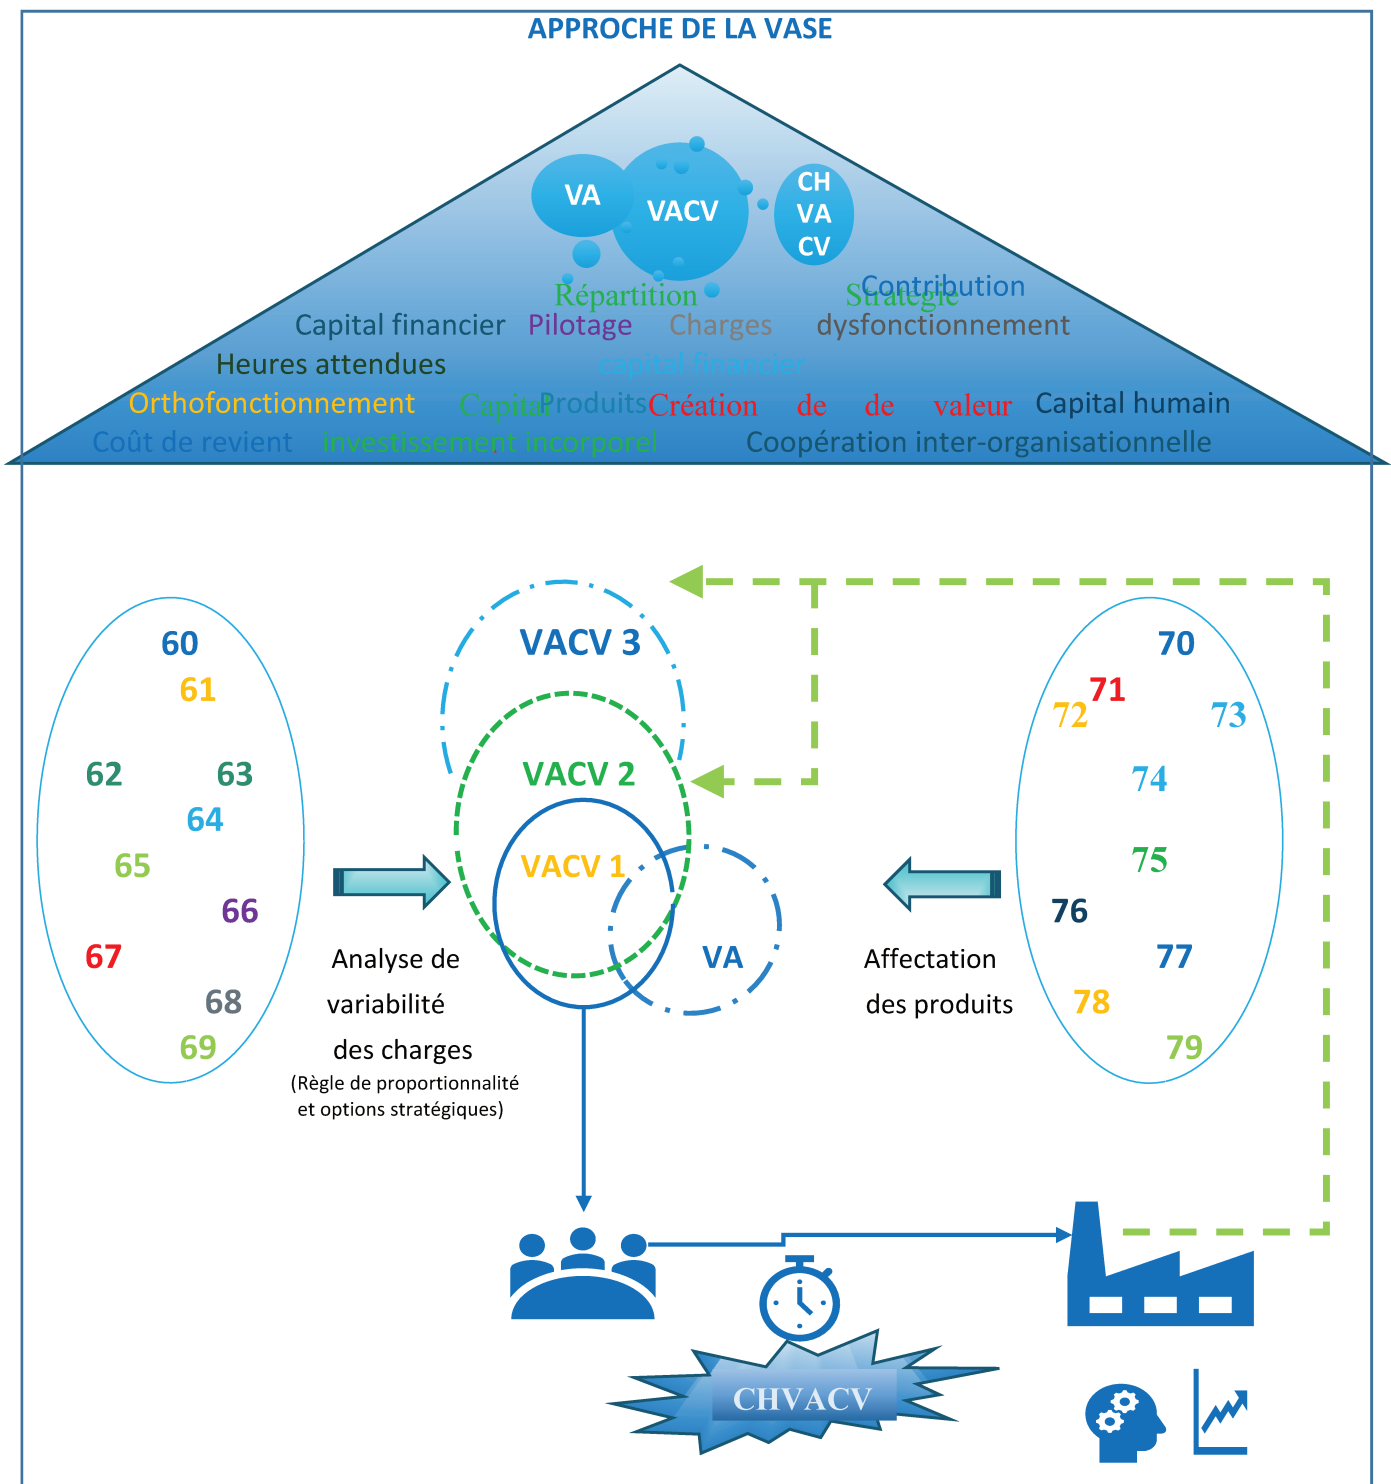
APPROCHE DE LA VASE

VA
VACV
CH
VA
CV

Répartition
Stratégie
Contribution
Capital financier
Pilotage
Charges
dysfonctionnement
Heures attendues
capital financier
Orthofonctionnement
Capital
Produits
Création de de valeur
Capital humain
Coût de revient
Investissement incorporel
Coopération inter-organisationnelle

60
61
62
63
64
65
66
67
68
69

VACV 3
VACV 2
VACV 1
VA

Analyse de variabilité des charges
(Règle de proportionnalité et options stratégiques)

Affectation des produits

70
71
72
73
74
75
76
77
78
79

CHVACV